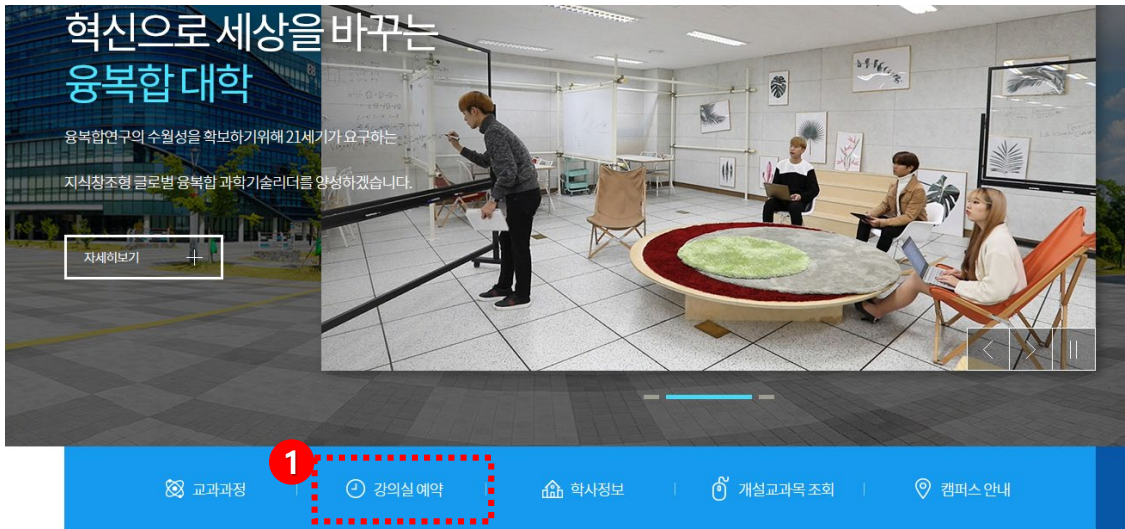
혁신으로 세상을 바꾸는
융복합 대학

융복합연구의 수월성을 확보하기위해 21세기가 요구하는

지식창조형 글로벌 융복합 과학기술리더를 양성하겠습니다.

자세히보기 +

1

교과과정 | 강의실 예약 | 학사정보 | 개설교과목 조회 | 캠퍼스 안내